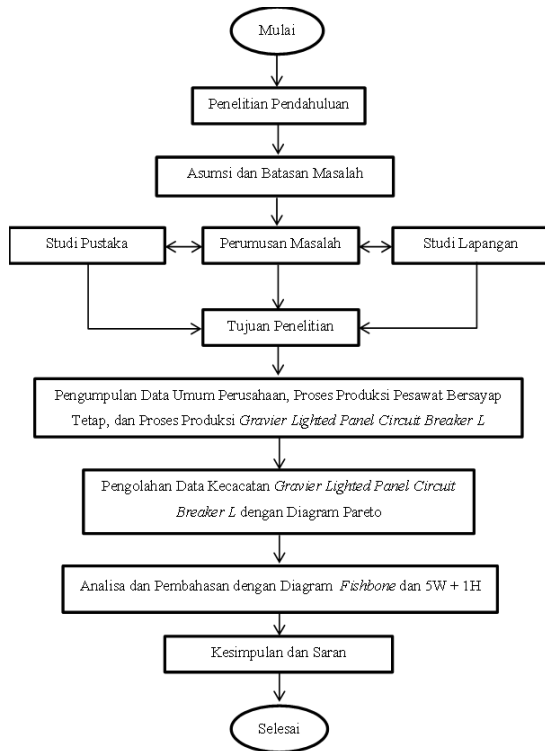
Mulai

Penelitian Pendahuluan

Asumsi dan Batasan Masalah

Studi Pustaka

Perumusan Masalah

Studi Lapangan

Tujuan Penelitian

Pengumpulan Data Umum Perusahaan, Proses Produksi Pesawat Bersayap Tetap, dan Proses Produksi Gravier Lighted Panel Circuit Breaker L

Pengolahan Data Kecacatan Gravier Lighted Panel Circuit Breaker L dengan Diagram Pareto

Analisa dan Pembahasan dengan Diagram Fishbone dan 5W + 1H

Kesimpulan dan Saran

Selesai